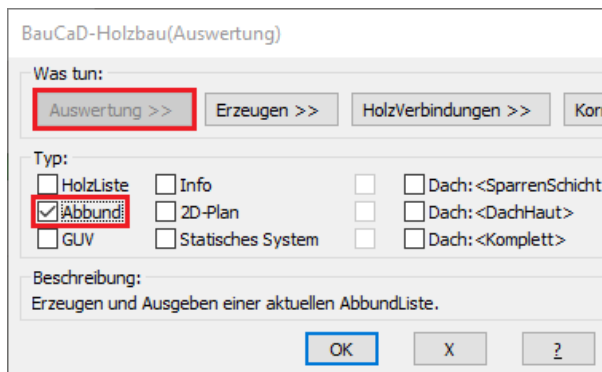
BauCaD-Holzbau(Auswertung)

Was tun:

Auswertung >> Erzeugen >> HolzVerbindungen >> Kon

Typ:

HolzListe Info Dach:<SparrenSchicht

Abbund 2D-Plan Dach:<DachHaut>

GUV Statisches System Dach:<Komplett>

Beschreibung:

Erzeugen und Ausgeben einer aktuellen AbbundListe.

OK X ?